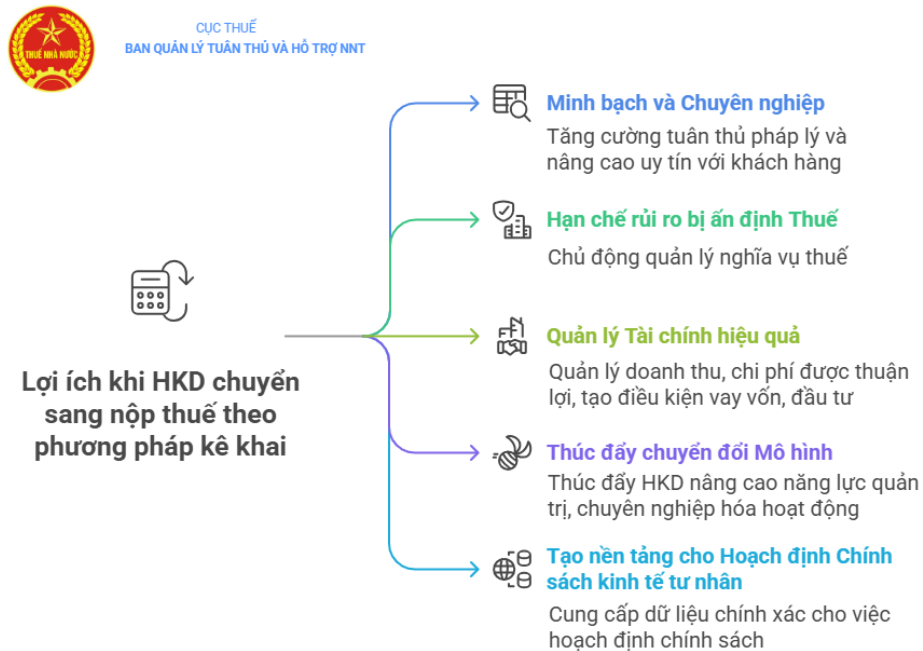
THUẾ NHÀ NƯỚC

CỤC THUẾ
BAN QUẢN LÝ TUÂN THỦ VÀ HỖ TRỢ NNT

Lợi ích khi HKD chuyển sang nộp thuế theo phương pháp kê khai

Minh bạch và Chuyên nghiệp
Tăng cường tuân thủ pháp lý và nâng cao uy tín với khách hàng

Hạn chế rủi ro bị ấn định Thuế
Chủ động quản lý nghĩa vụ thuế

Quản lý Tài chính hiệu quả
Quản lý doanh thu, chi phí được thuận lợi, tạo điều kiện vay vốn, đầu tư

Thúc đẩy chuyển đổi Mô hình
Thúc đẩy HKD nâng cao năng lực quản trị, chuyên nghiệp hóa hoạt động

Tạo nền tảng cho Hoạch định Chính sách kinh tế tư nhân
Cung cấp dữ liệu chính xác cho việc hoạch định chính sách